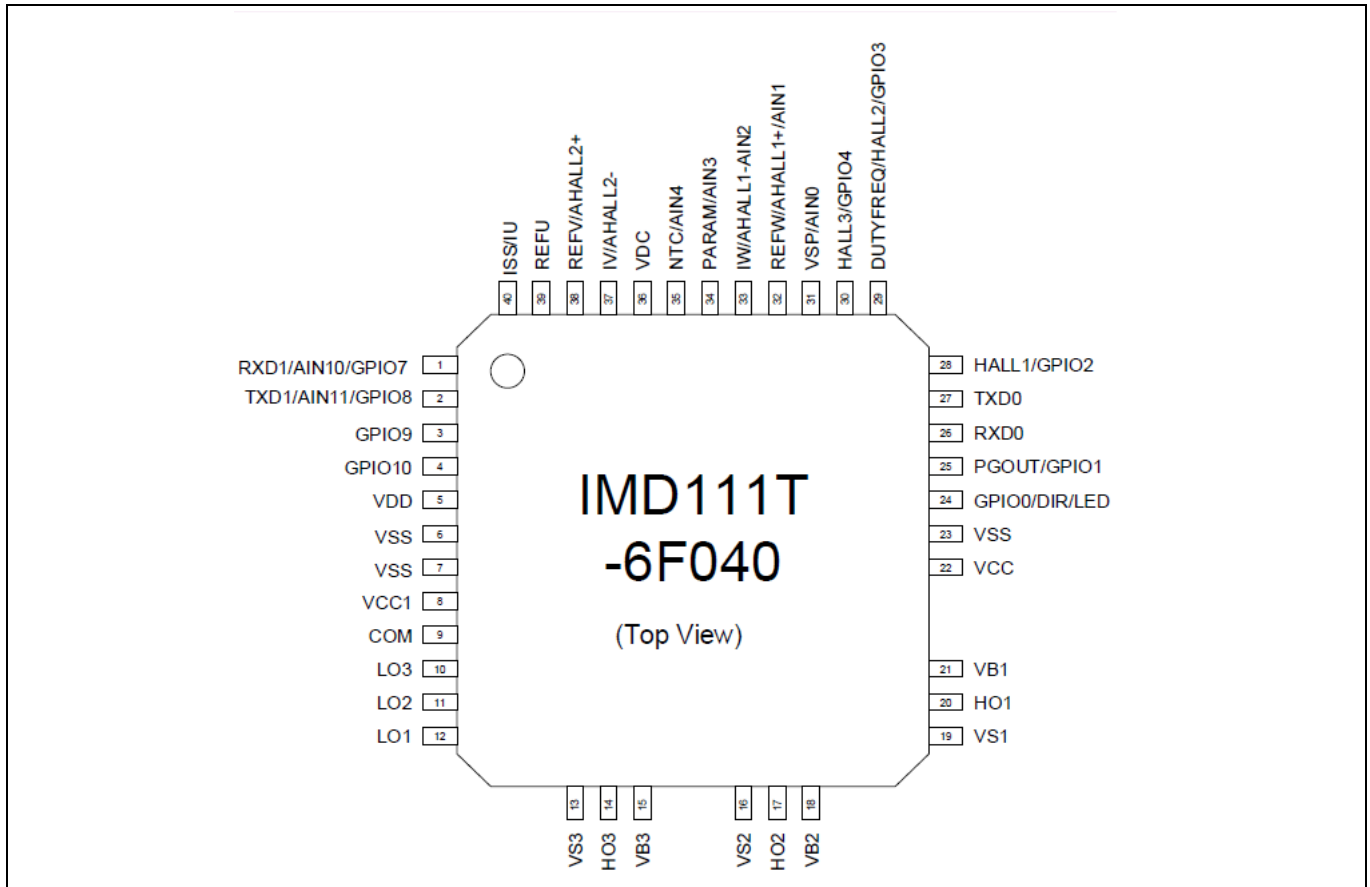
ISS/IU 40
REFU 39
REFV/AHALL2+ 38
IV/AHALL2- 37
VDC 36
NTC/AIN4 35
PARAM/AIN3 34
IW/AHALL1-AIN2 33
REFW/AHALL1+/AIN1 32
VSP/AIN0 31
HALL3/GPIO4 30
DUTYFREQ/HALL2/GPIO3 29

RXD1/AIN10/GPIO7 1
TXD1/AIN11/GPIO8 2
GPIO9 3
GPIO10 4
VDD 5
VSS 6
VSS 7
VCC1 8
COM 9
LO3 10
LO2 11
LO1 12

IMD111T
-6F040

(Top View)

28 HALL1/GPIO2
27 TXD0
26 RXD0
25 PGOUT/GPIO1
24 GPIO0/DIR/LED
23 VSS
22 VCC
21 VB1
20 HO1
19 VS1

13 VS3
14 HO3
15 VB3
16 VS2
17 HO2
18 VB2